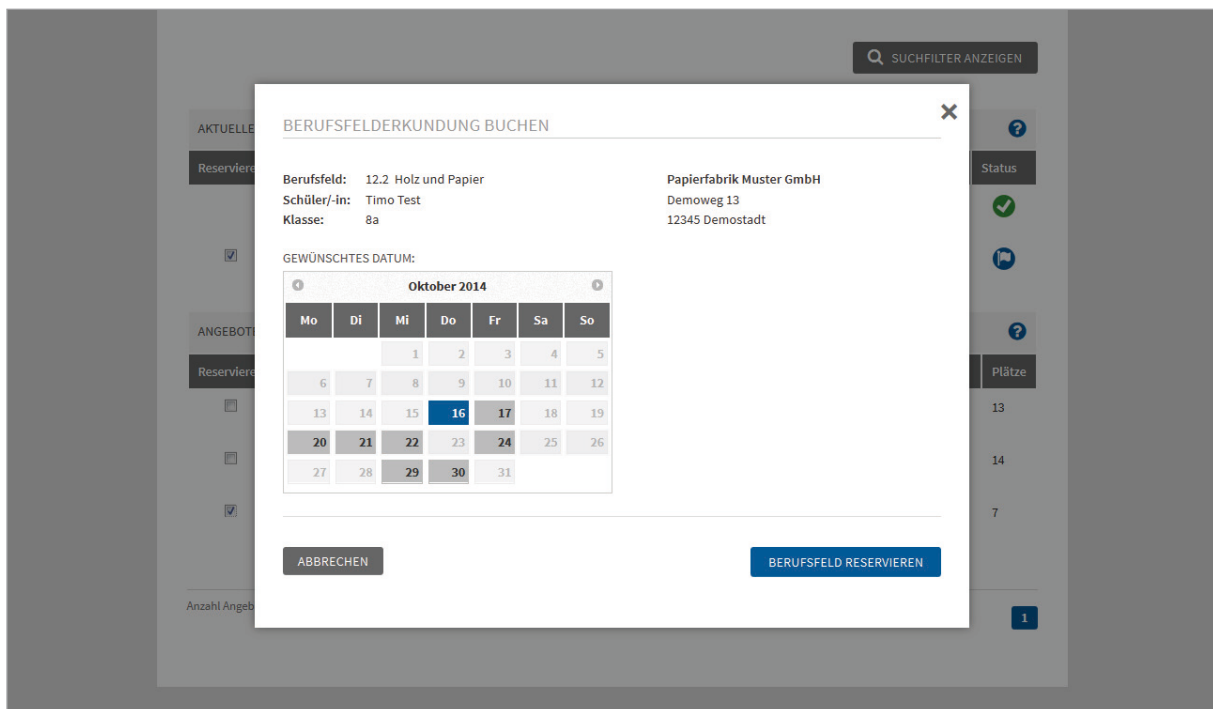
SUCHFILTER ANZEIGEN

AKTUELLE

Reserviere

Status

ANGEBOTE

Reserviere

Plätze

13

14

7

Anzahl Angeb

1

BERUFSFELDERKUNDUNG BUCHEN

×

Berufsfeld: 12.2 Holz und Papier
Schüler/-in: Timo Test
Klasse: 8a

Papierfabrik Muster GmbH
Demoweg 13
12345 Demostadt

GEWÜNSCHTES DATUM:

Oktober 2014

| Mo | Di | Mi | Do | Fr | Sa | So |
|---|---|---|---|---|---|---|
| | | 1 | 2 | 3 | 4 | 5 |
| 6 | 7 | 8 | 9 | 10 | 11 | 12 |
| 13 | 14 | 15 | 16 | 17 | 18 | 19 |
| 20 | 21 | 22 | 23 | 24 | 25 | 26 |
| 27 | 28 | 29 | 30 | 31 | | |

ABBRECHEN

BERUFSFELD RESERVIEREN